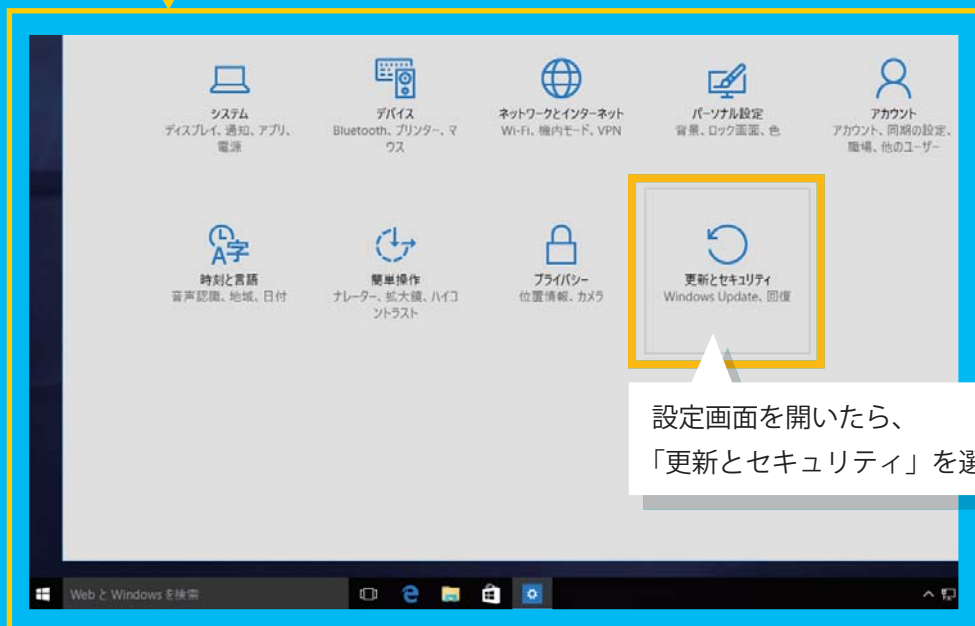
システム
ディスプレイ、通知、アプリ、電源

デバイス
Bluetooth、プリンター、マウス

ネットワークとインターネット
Wi-Fi、機内モード、VPN

パーソナル設定
背景、ロック画面、色

アカウント
アカウント、同期の設定、職場、他のユーザー

時刻と言語
音声認識、地域、日付

簡単操作
ナレーター、拡大鏡、ハイコントラスト

プライバシー
位置情報、カメラ

更新とセキュリティ
Windows Update、回復

設定画面を開いたら、
「更新とセキュリティ」を選

Web と Windows を検索